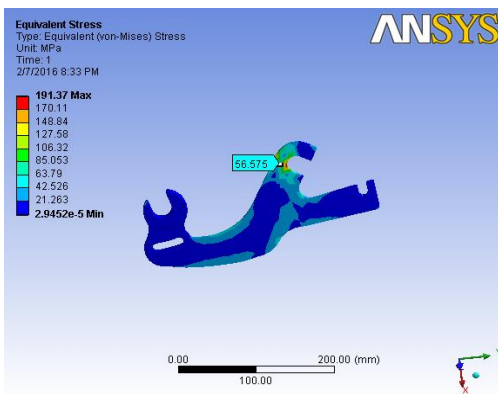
Equivalent Stress
Type: Equivalent (von-Mises) Stress
Unit: MPa
Time: 1
2/7/2016 8:33 PM

191.37 Max
170.11
148.84
127.58
106.32
85.053
63.79
42.526
21.263
2.9452e-5 Min

ANSYS

56.575

0.00
200.00 (mm)
100.00

Y
Z
X